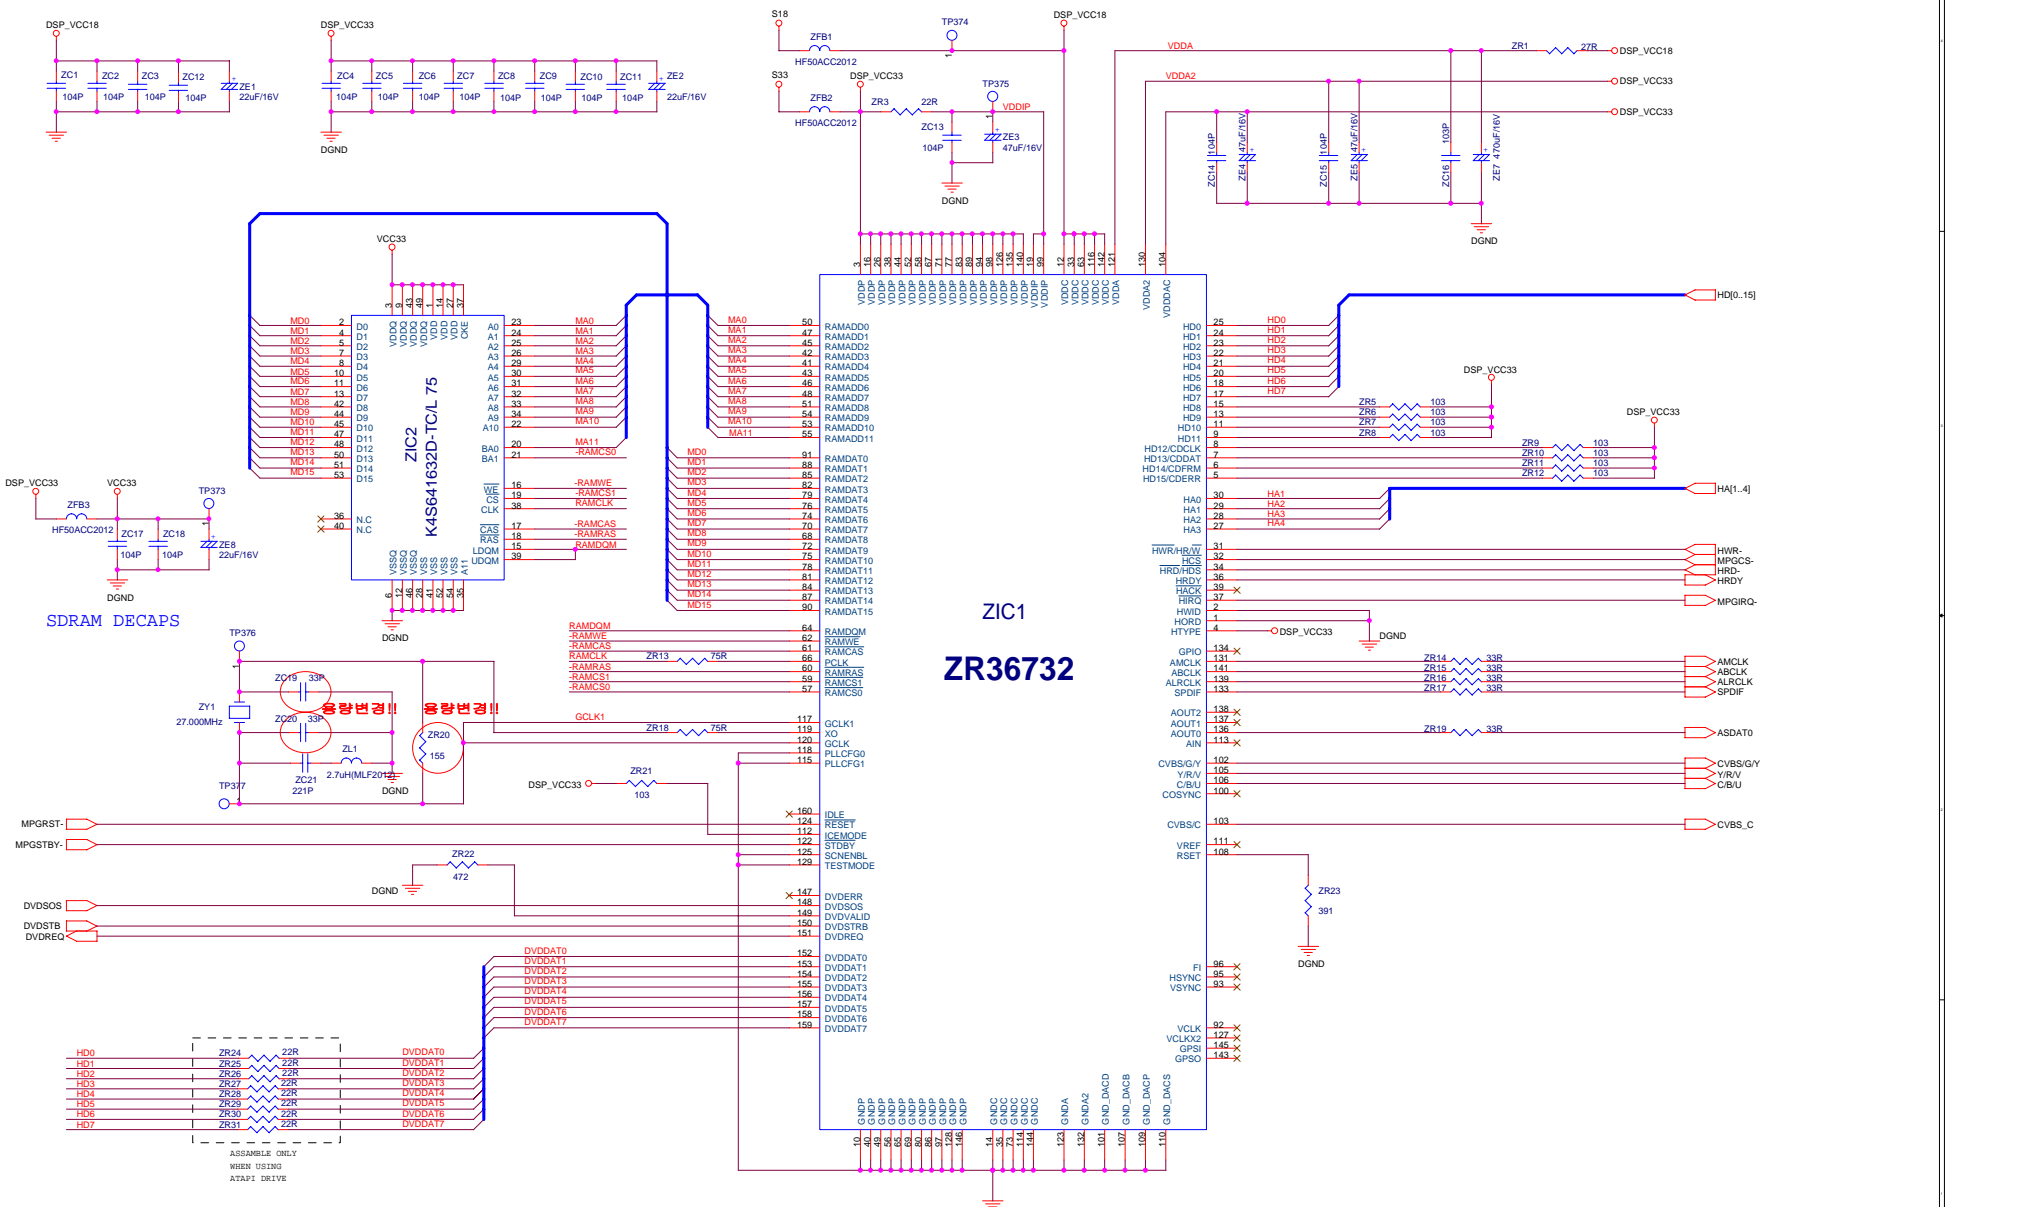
DSP_VCC18
ZC1 104P ZC2 104P ZC3 104P ZC12 104P ZE1 22uF/16V

DSP_VCC33
ZC4 104P ZC5 104P ZC6 104P ZC7 104P ZC8 104P ZC9 104P ZC10 104P ZC11 104P ZE2 22uF/16V
DGND

S18 ZFB1 HF50ACC2012 TP374 DSP_VCC18
S33 ZFB2 HF50ACC2012 DSP_VCC33 ZR3 22R TP375 VDDIP ZC13 104P ZE3 47uF/16V DGND

VDDA ZR1 27R DSP_VCC18
VDDA2 DSP_VCC33
DSP_VCC33
ZC14 104P ZE4 47uF/16V ZC15 104P ZE5 47uF/16V ZC16 103P ZE7 470uF/16V
DGND

VCC33
ZIC2
K4S641632D-TC/L 75
MD0 MD1 MD2 MD3 MD4 MD5 MD6 MD7 MD8 MD9 MD10 MD11 MD12 MD13 MD14 MD15
D0 D1 D2 D3 D4 D5 D6 D7 D8 D9 D10 D11 D12 D13 D14 D15
N.C N.C
A0 A1 A2 A3 A4 A5 A6 A7 A8 A9 A10 BA0 BA1
MA0 MA1 MA2 MA3 MA4 MA5 MA6 MA7 MA8 MA9 MA10 MA11 -RAMCS0
WE CS CLK CAS RAS LDQM UDQM
-RAMWE -RAMCS1 RAMCLK -RAMCAS -RAMRAS RAMDQM
VDDQ VDDQ VDDQ VDDQ VDD VDD VDD CKE
VSSQ VSSQ VSSQ VSSQ VSS VSS VSS A11
DGND

DSP_VCC33 VCC33 TP373
ZFB3 HF50ACC2012 ZC17 104P ZC18 104P ZE8 22uF/16V
DGND
SDRAM DECAPS

TP376
ZC19 33P
ZY1 27.000MHz
ZC20 33P
용량변경!!
용량변경!!
ZR20 155
ZL1 2.7uH(MLF2012)
ZC21 221P
DGND
TP377

ZIC1
ZR36732
VDDP VDDP VDDP VDDP VDDP VDDP VDDP VDDP VDDP VDDP VDDP VDDP VDDP VDDP VDDP VDDIP VDDC VDDC VDDC VDDC VDDC VDDA VDDA2 VDDAC
RAMADD0 RAMADD1 RAMADD2 RAMADD3 RAMADD4 RAMADD5 RAMADD6 RAMADD7 RAMADD8 RAMADD9 RAMADD10 RAMADD11
RAMDAT0 RAMDAT1 RAMDAT2 RAMDAT3 RAMDAT4 RAMDAT5 RAMDAT6 RAMDAT7 RAMDAT8 RAMDAT9 RAMDAT10 RAMDAT11 RAMDAT12 RAMDAT13 RAMDAT14 RAMDAT15
RAMDQM RAMWE RAMCAS PCLK RAMRAS RAMCS1 RAMCS0
RAMDQM -RAMWE -RAMCAS RAMCLK -RAMRAS -RAMCS1 -RAMCS0
ZR13 75R
GCLK1 ZR18 75R
GCLK1 XO GCLK PLLCFG0 PLLCFG1
DSP_VCC33 ZR21 103
IDLE RESET ICEMODE STDBY SCNENBL TESTMODE
MPGRST- MPGSTBY-
ZR22 472 DGND
DVDERR DVDSOS DVDVALID DVDSTRB DVDREQ
DVDSOS DVDSTB DVDREQ
DVDDAT0 DVDDAT1 DVDDAT2 DVDDAT3 DVDDAT4 DVDDAT5 DVDDAT6 DVDDAT7
HD0 HD1 HD2 HD3 HD4 HD5 HD6 HD7
ZR24 22R ZR25 22R ZR26 22R ZR27 22R ZR28 22R ZR29 22R ZR30 22R ZR31 22R
ASSEMBLE ONLY WHEN USING ATAPI DRIVE

HD0 HD1 HD2 HD3 HD4 HD5 HD6 HD7 HD8 HD9 HD10 HD11 HD12/CDCLK HD13/CDDAT HD14/CDFRM HD15/CDERR
HD[0..15]
DSP_VCC33
ZR5 103 ZR6 103 ZR7 103 ZR8 103
DSP_VCC33
ZR9 103 ZR10 103 ZR11 103 ZR12 103
HA0 HA1 HA2 HA3
HA1 HA2 HA3 HA4
HA[1..4]
HWR/HR/W HCS HRD/HDS HRDY HACK HIRQ HWID HORD HTYPE
HWR- MPGCS- HRD- HRDY MPGIRQ-
DSP_VCC33 DGND
GPIO AMCLK ABCLK ALRCLK SPDIF
ZR14 33R ZR15 33R ZR16 33R ZR17 33R
AMCLK ABCLK ALRCLK SPDIF
AOUT2 AOUT1 AOUT0 AIN
ZR19 33R ASDAT0
CVBS/G/Y Y/R/V C/B/U COSYNC
CVBS/G/Y Y/R/V C/B/U
CVBS/C CVBS_C
VREF RSET
ZR23 391 DGND
FI HSYNC VSYNC
VCLK VCLKX2 GPSI GPSO
GNDP GNDP GNDP GNDP GNDP GNDP GNDP GNDP GNDP GNDP GNDP GNDC GNDC GNDC GNDC GNDC GNDA GNDA2 GND_DACD GND_DACB GND_DACP GND_DACS